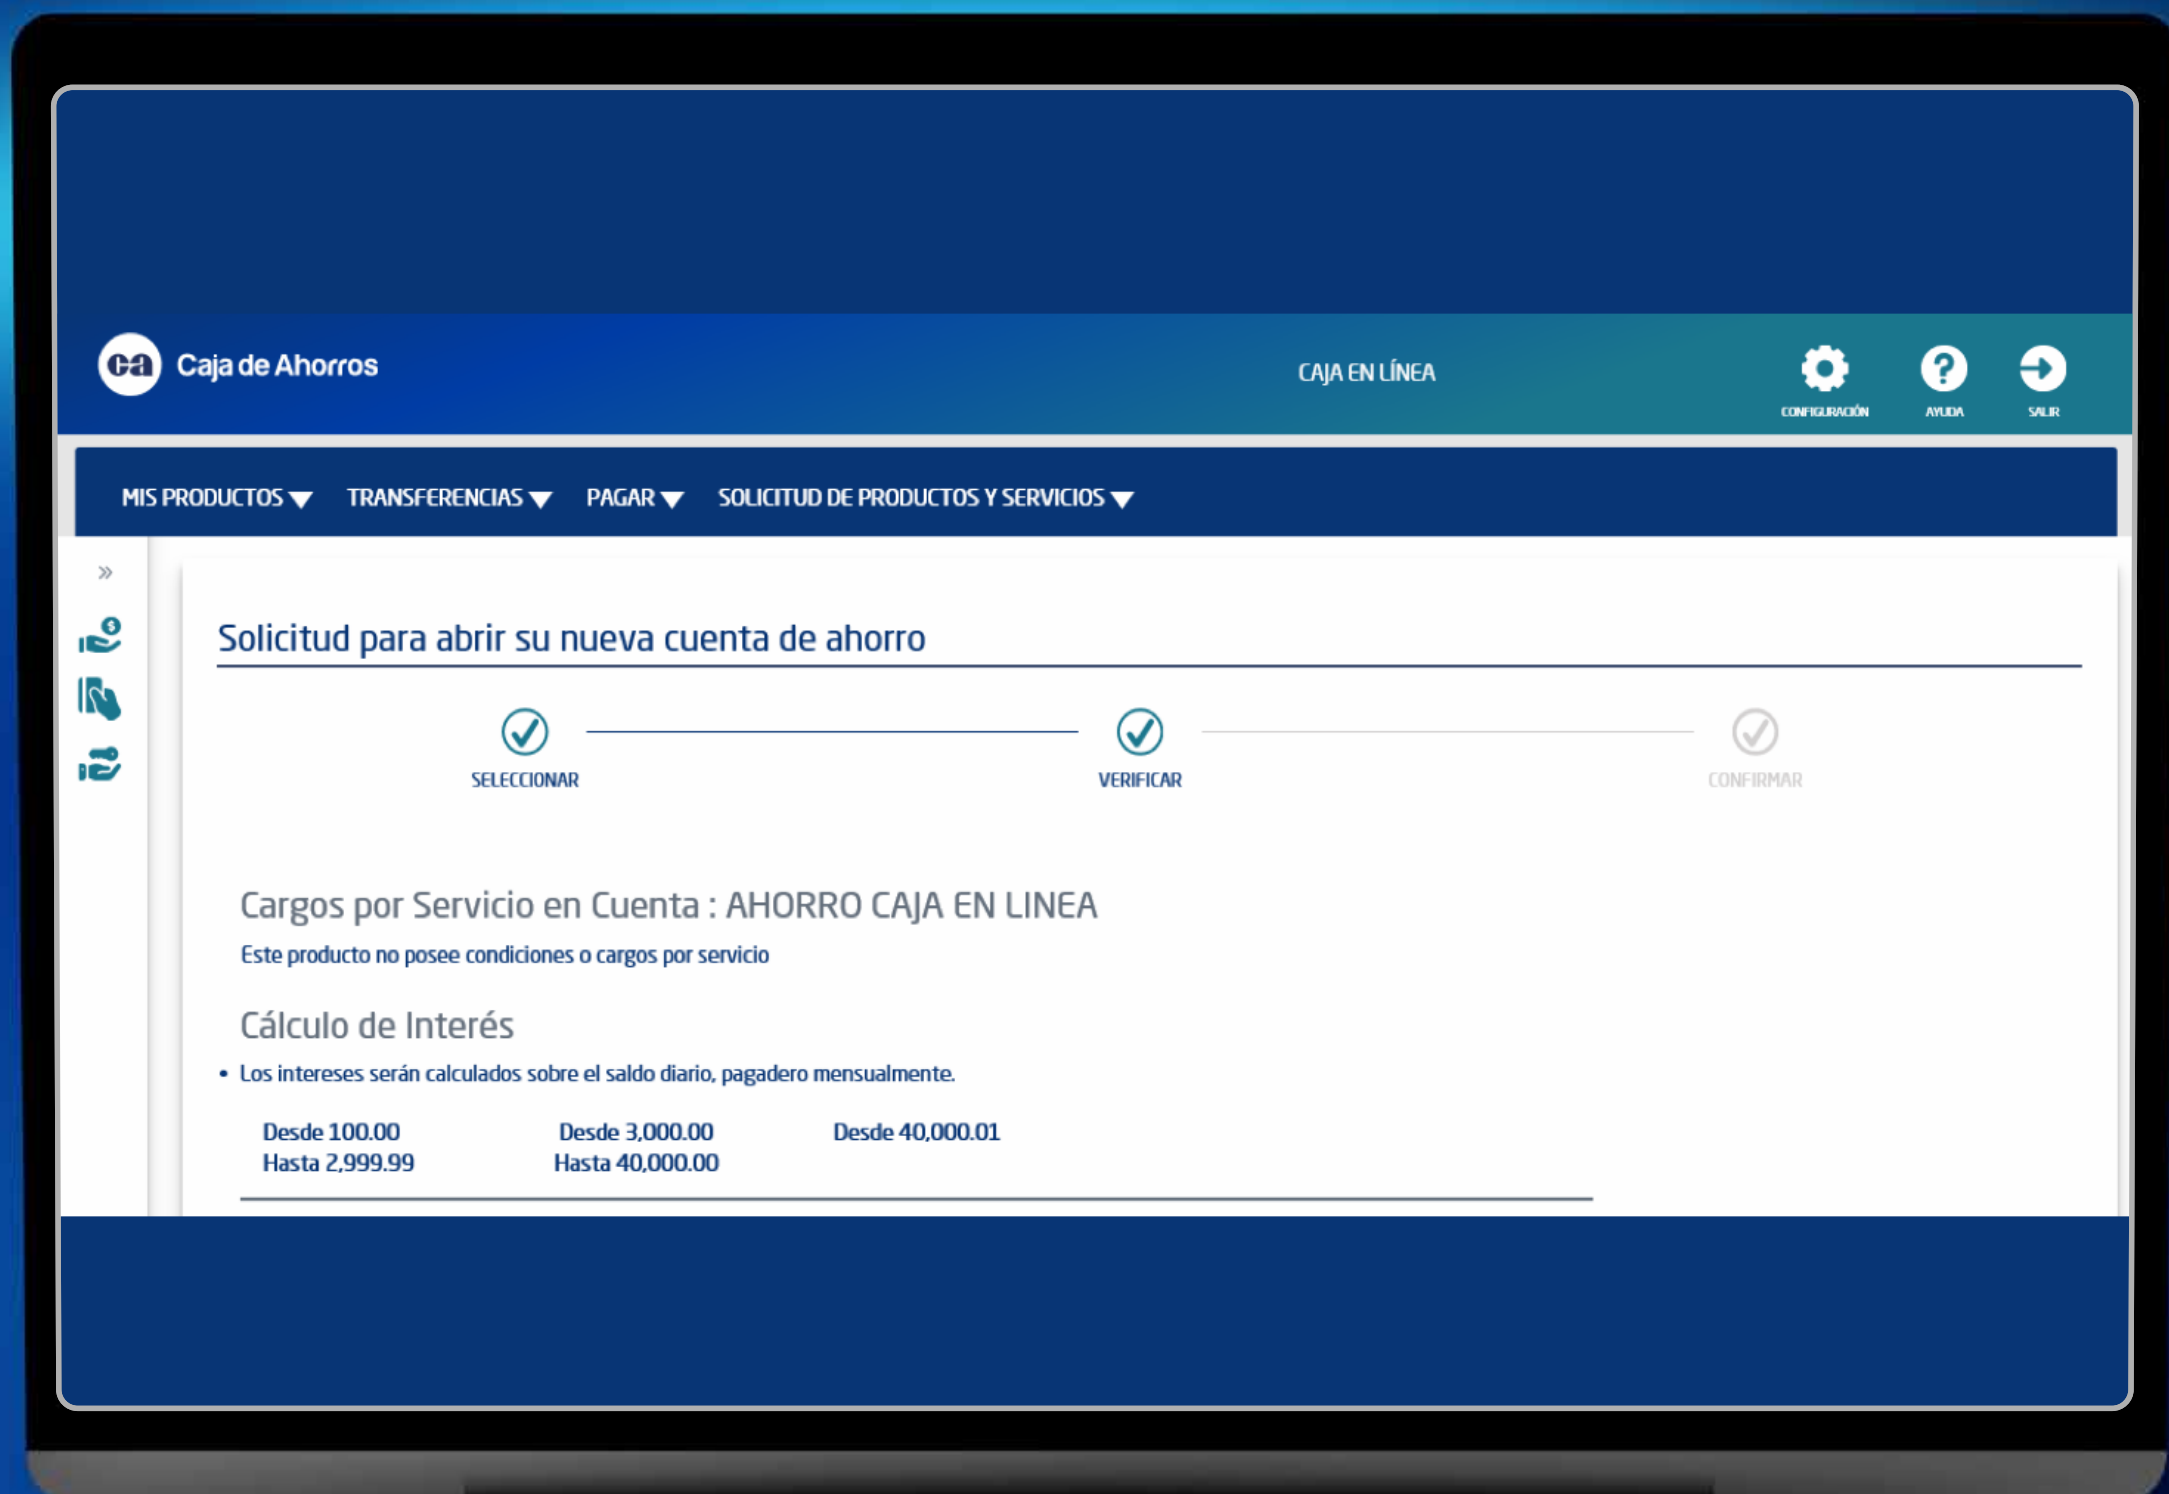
ca Caja de Ahorros

CAJA EN LÍNEA

CONFIGURACIÓN AYUDA SALIR

MIS PRODUCTOS TRANSFERENCIAS PAGAR SOLICITUD DE PRODUCTOS Y SERVICIOS

»

Solicitud para abrir su nueva cuenta de ahorro

SELECCIONAR VERIFICAR CONFIRMAR

Cargos por Servicio en Cuenta : AHORRO CAJA EN LINEA

Este producto no posee condiciones o cargos por servicio

Cálculo de Interés

• Los intereses serán calculados sobre el saldo diario, pagadero mensualmente.

| Desde 100.00 Hasta 2,999.99 | Desde 3,000.00 Hasta 40,000.00 | Desde 40,000.01 |
|---|---|---|